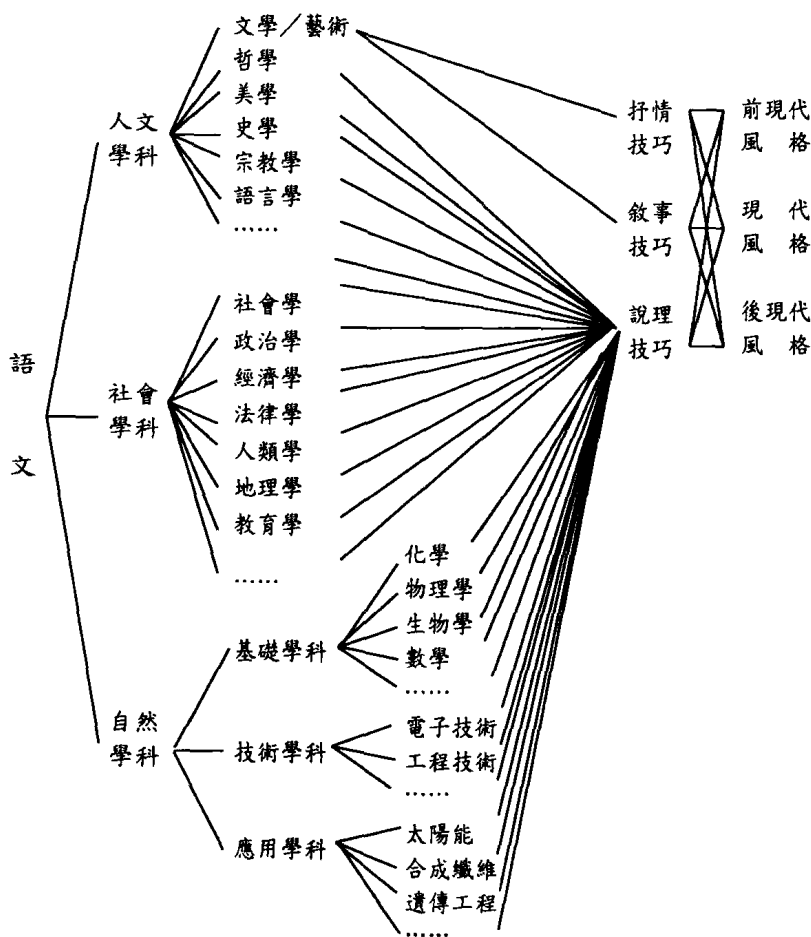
語文

人文學科
文學／藝術
哲學
美學
史學
宗教學
語言學
……

社會學科
社會學
政治學
經濟學
法律學
人類學
地理學
教育學
……

自然學科
基礎學科
化學
物理學
生物學
數學
……

技術學科
電子技術
工程技術
……

應用學科
太陽能
合成纖維
遺傳工程
……

抒情技巧
敘事技巧
說理技巧

前現代風格
現代風格
後現代風格